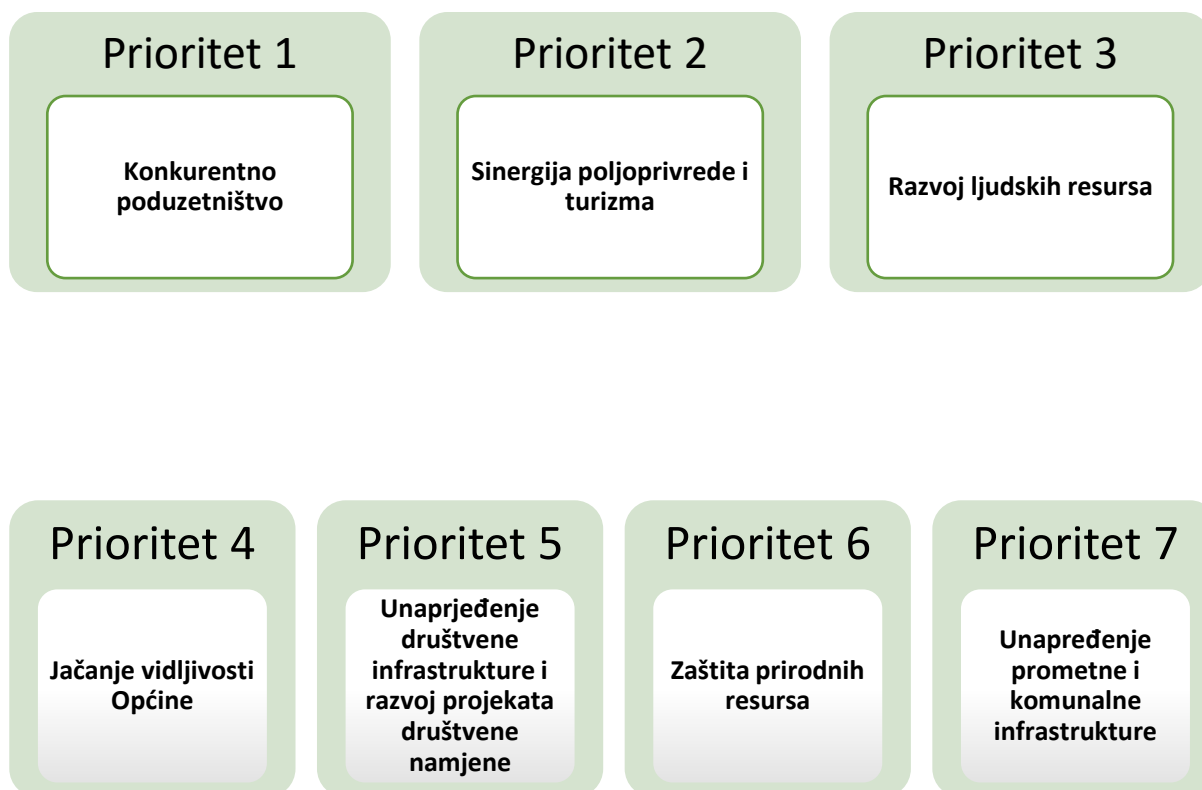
Prioritet 1

Konkurentno poduzetništvo

Prioritet 2

Sinergija poljoprivrede i turizma

Prioritet 3

Razvoj ljudskih resursa

Prioritet 4

Jačanje vidljivosti Općine

Prioritet 5

Unaprjeđenje društvene infrastrukture i razvoj projekata društvene namjene

Prioritet 6

Zaštita prirodnih resursa

Prioritet 7

Unapređenje prometne i komunalne infrastrukture